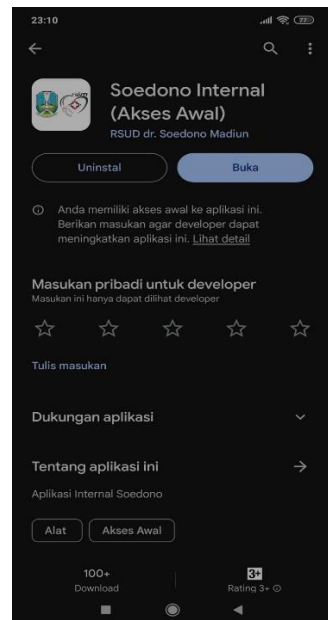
23:10

Soedono Internal (Akses Awal)
RSUD dr. Soedono Madiun

Uninstal
Buka

Anda memiliki akses awal ke aplikasi ini. Berikan masukan agar developer dapat meningkatkan aplikasi ini. Lihat detail

Masukan pribadi untuk developer
Masukan ini hanya dapat dilihat developer

Tulis masukan

Dukungan aplikasi

Tentang aplikasi ini
Aplikasi Internal Soedono

Alat
Akses Awal

100+
Download

3+
Rating 3+